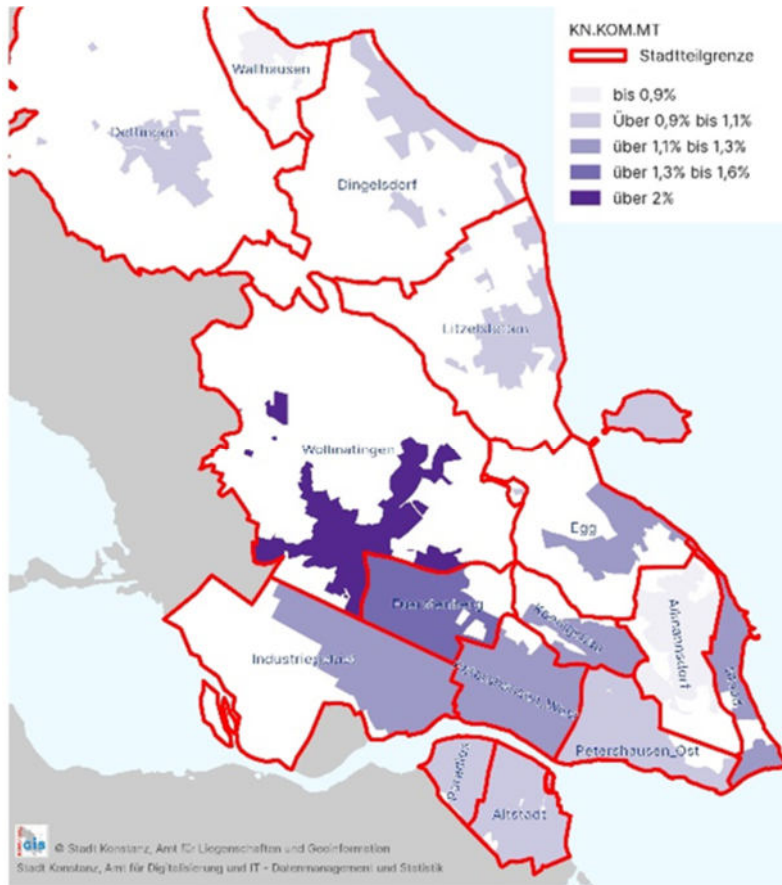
KN.KOM.MT

Stadtteilgrenze

bis 0,9%

Über 0,9% bis 1,1%

über 1,1% bis 1,3%

über 1,3% bis 1,6%

über 2%

Wallhausen

Dettingen

Dingelsdorf

Litzelstetten

Wollmatingen

Egg

Fürstenberg

Königsbau

Allmannsdorf

Industriegebiet

Petershausen-West

Staad

Petershausen-Ost

Paradies

Altstadt

GIS

© Stadt Konstanz, Amt für Liegenschaften und Geoinformation
Stadt Konstanz, Amt für Digitalisierung und IT - Datenmanagement und Statistik